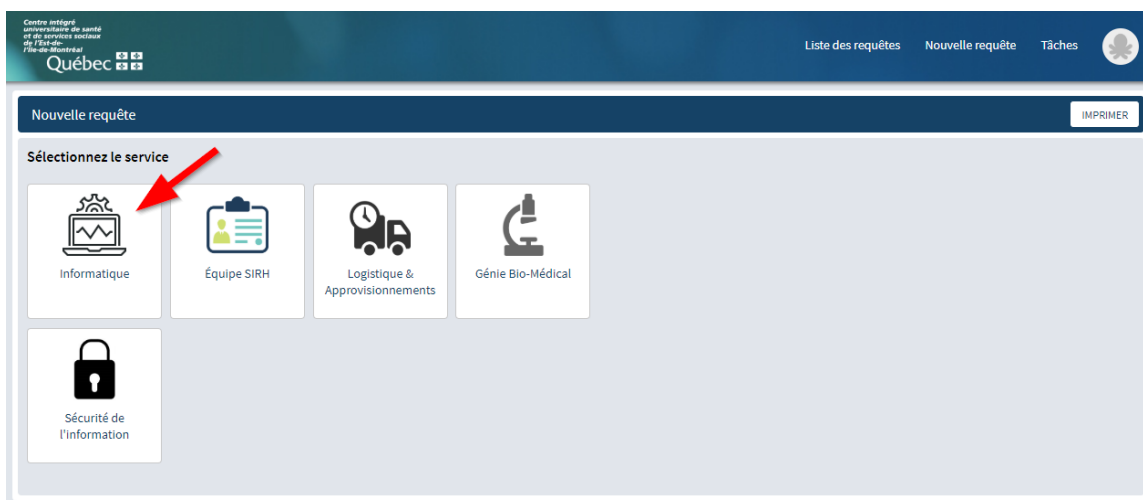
Centre intégré universitaire de santé et de services sociaux de l'Est-de-l'Île-de-Montréal
Québec

Liste des requêtes Nouvelle requête Tâches

Nouvelle requête

IMPRIMER

Sélectionnez le service

Informatique

Équipe SIRH

Logistique & Approvisionnements

Génie Bio-Médical

Sécurité de l'information